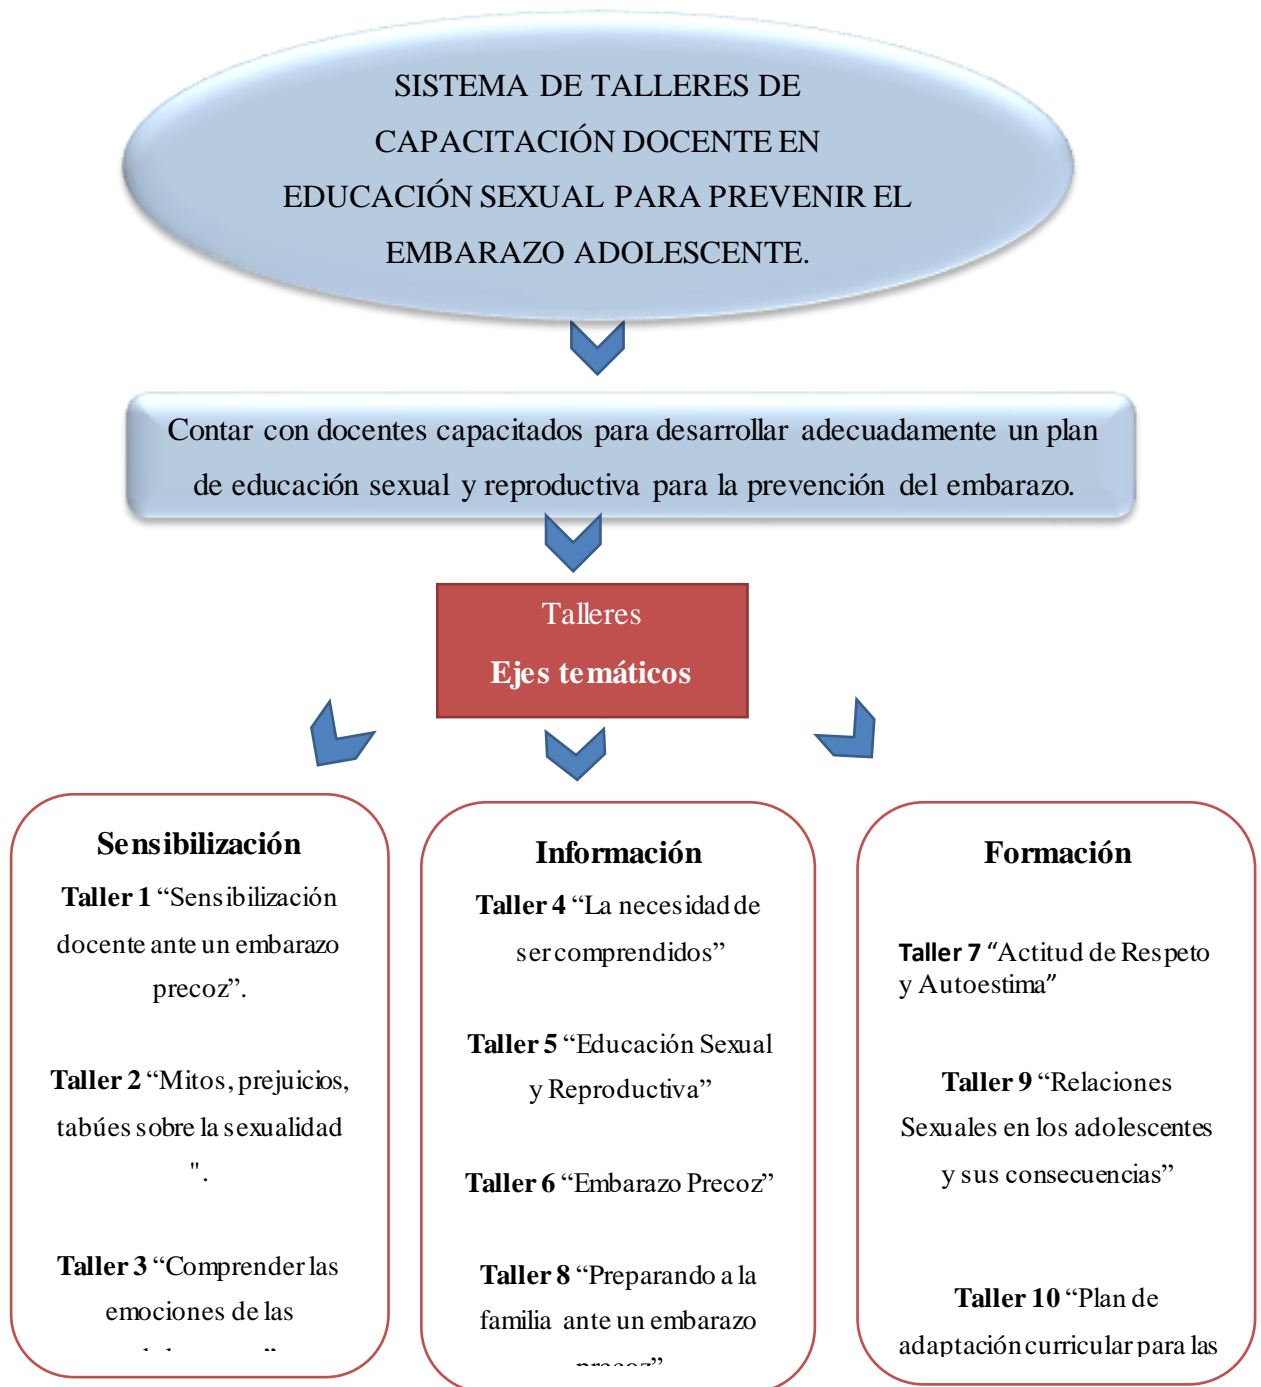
SISTEMA DE TALLERES DE CAPACITACIÓN DOCENTE EN EDUCACIÓN SEXUAL PARA PREVENIR EL EMBARAZO ADOLESCENTE.

Contar con docentes capacitados para desarrollar adecuadamente un plan de educación sexual y reproductiva para la prevención del embarazo.

Talleres
Ejes temáticos

Sensibilización

Taller 1 "Sensibilización docente ante un embarazo precoz".

Taller 2 "Mitos, prejuicios, tabúes sobre la sexualidad ".

Taller 3 "Comprender las emociones de las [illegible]

Información

Taller 4 "La necesidad de ser comprendidos"

Taller 5 "Educación Sexual y Reproductiva"

Taller 6 "Embarazo Precoz"

Taller 8 "Preparando a la familia ante un embarazo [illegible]

Formación

Taller 7 "Actitud de Respeto y Autoestima"

Taller 9 "Relaciones Sexuales en los adolescentes y sus consecuencias"

Taller 10 "Plan de adaptación curricular para las